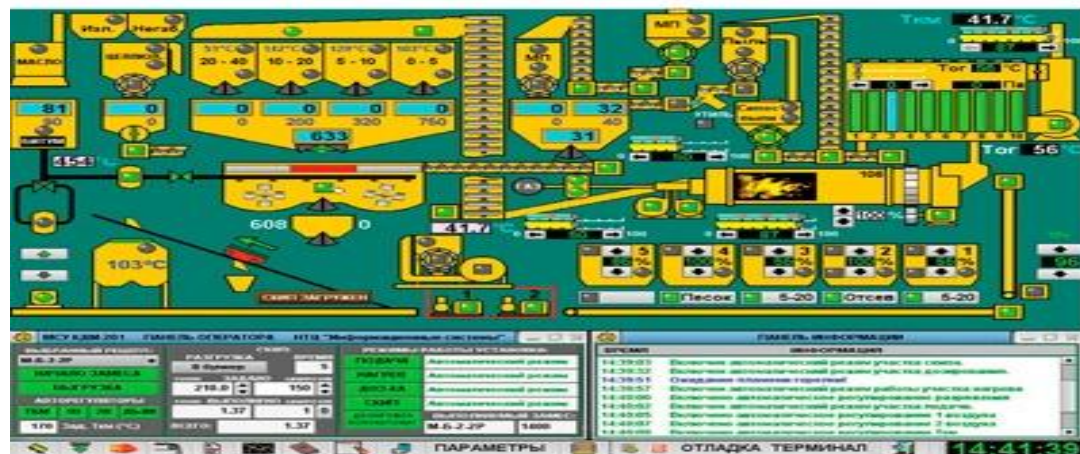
Изл. Негаб.
масло
щеляс
55°C 20 - 40
110°C 10 - 20
120°C 5 - 10
160°C 0 - 5
МП
МП
Тсм 41.7 °C
Тог °C
Тог 56 °C
81
0
0
0
0
0
0
32
200
320
750
0
40
633
31
608 0
41.7
103°C
1 2
5
4
3
2
1
Песок
5-20
Отсев
5-20
96
СКИП ЗАГРУЖЕН
100 %
МСУ КДМ 201 ПАНЕЛЬ ОПЕРАТОРА НПЦ "Информационные системы"
НАЧАЛО ЗАМЕСА
ВЫГРУЗКА
РАЗГРУЗКА
В бункер
5
218.0
150
1.37
1
1.37
ПОДАЧА
НАГРЕВ
ДОЗ-КА
СКИП
Автоматический режим
Автоматический режим
Автоматический режим
Автоматический режим
М-5-2-2Р
1000
170
ПАНЕЛЬ ИНФОРМАЦИИ
ВРЕМЯ
ИНФОРМАЦИЯ
14:39:03
14:39:32
14:39:51
14:39:57
14:40:00
14:40:02
14:40:05
14:40:07
Включен автоматический режим участка скипа.
Включен автоматический режим участка дозирования.
Ожидание пламени горелки!
Включен автоматический режим работы участка нагрева
ПАРАМЕТРЫ
ОТЛАДКА ТЕРМИНАЛ
14:41:39